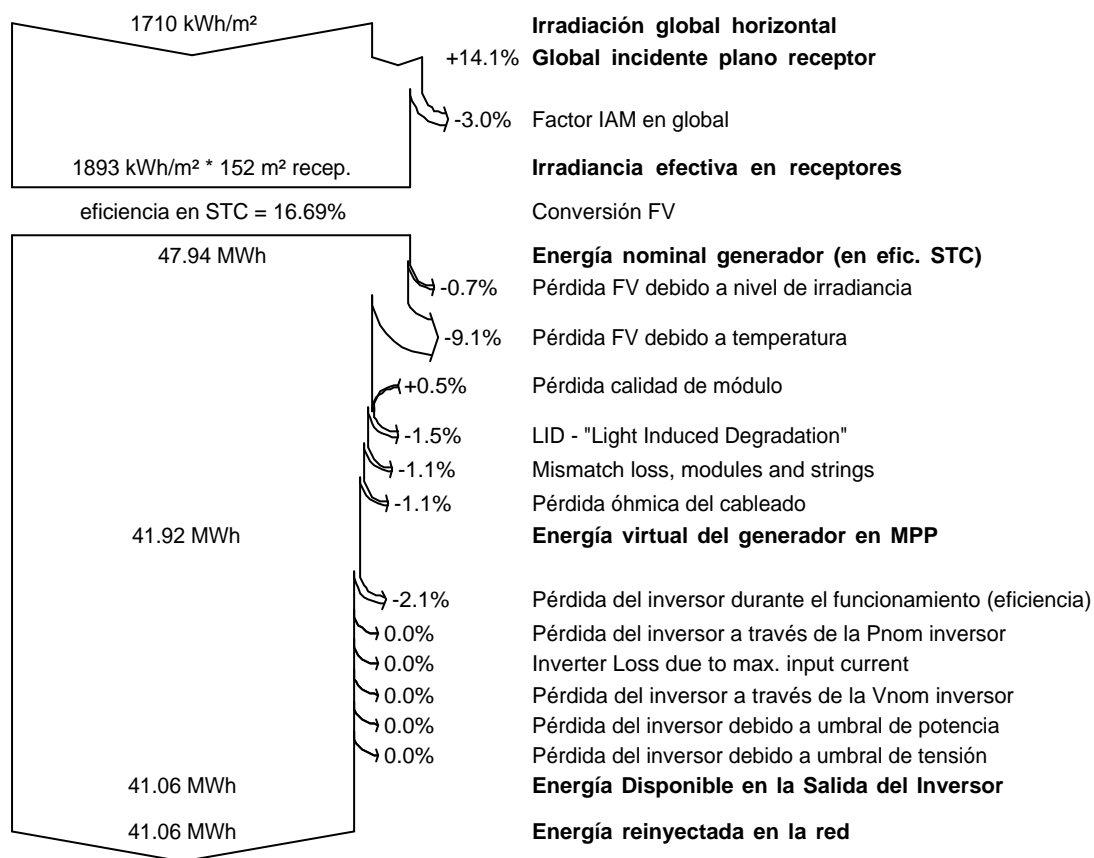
1710 kWh/m²

Irradiación global horizontal

+14.1% Global incidente plano receptor

-3.0% Factor IAM en global

1893 kWh/m² * 152 m² recep.

Irradiancia efectiva en receptores

eficiencia en STC = 16.69%

Conversión FV

47.94 MWh

Energía nominal generador (en efic. STC)

-0.7% Pérdida FV debido a nivel de irradiancia

-9.1% Pérdida FV debido a temperatura

+0.5% Pérdida calidad de módulo

-1.5% LID - "Light Induced Degradation"

-1.1% Mismatch loss, modules and strings

-1.1% Pérdida óhmica del cableado

41.92 MWh

Energía virtual del generador en MPP

-2.1% Pérdida del inversor durante el funcionamiento (eficiencia)

0.0% Pérdida del inversor a través de la Pnom inversor

0.0% Inverter Loss due to max. input current

0.0% Pérdida del inversor a través de la Vnom inversor

0.0% Pérdida del inversor debido a umbral de potencia

0.0% Pérdida del inversor debido a umbral de tensión

41.06 MWh

Energía Disponible en la Salida del Inversor

41.06 MWh

Energía reinyectada en la red